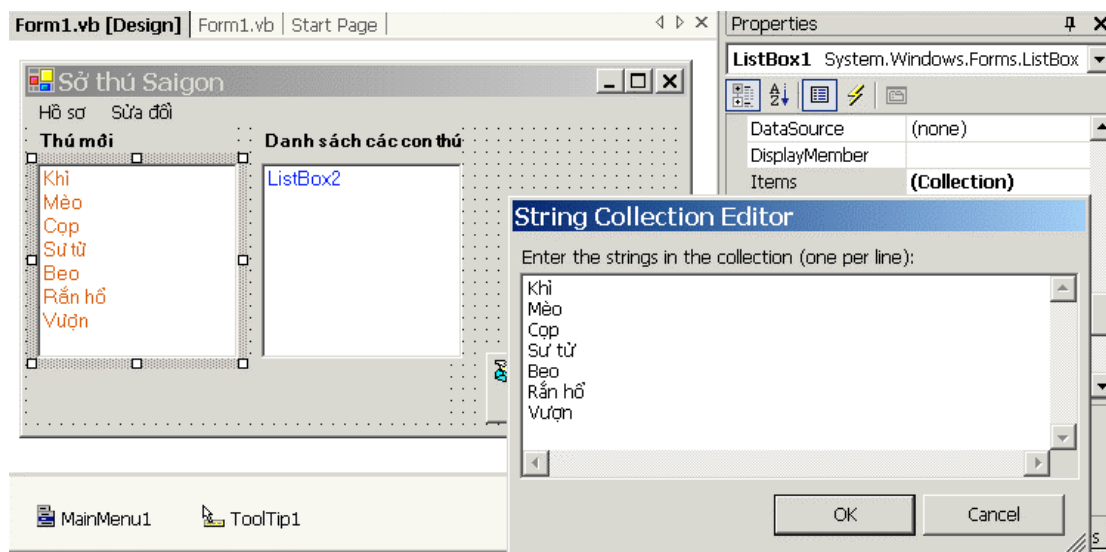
Form1.vb [Design] | Form1.vb | Start Page

Sở thú Saigon

Hồ sơ Sửa đổi

Thú mới

Danh sách các con thú

Khỉ
Mèo
Cọp
Sư tử
Beo
Rắn hổ
Vượn

ListBox2

MainMenu1 ToolTip1

Properties

ListBox1 System.Windows.Forms.ListBox

| | |
|---|---|
| DataSource | (none) |
| DisplayMember | |
| Items | (Collection) |

String Collection Editor

Enter the strings in the collection (one per line):

Khỉ
Mèo
Cọp
Sư tử
Beo
Rắn hổ
Vượn

OK Cancel